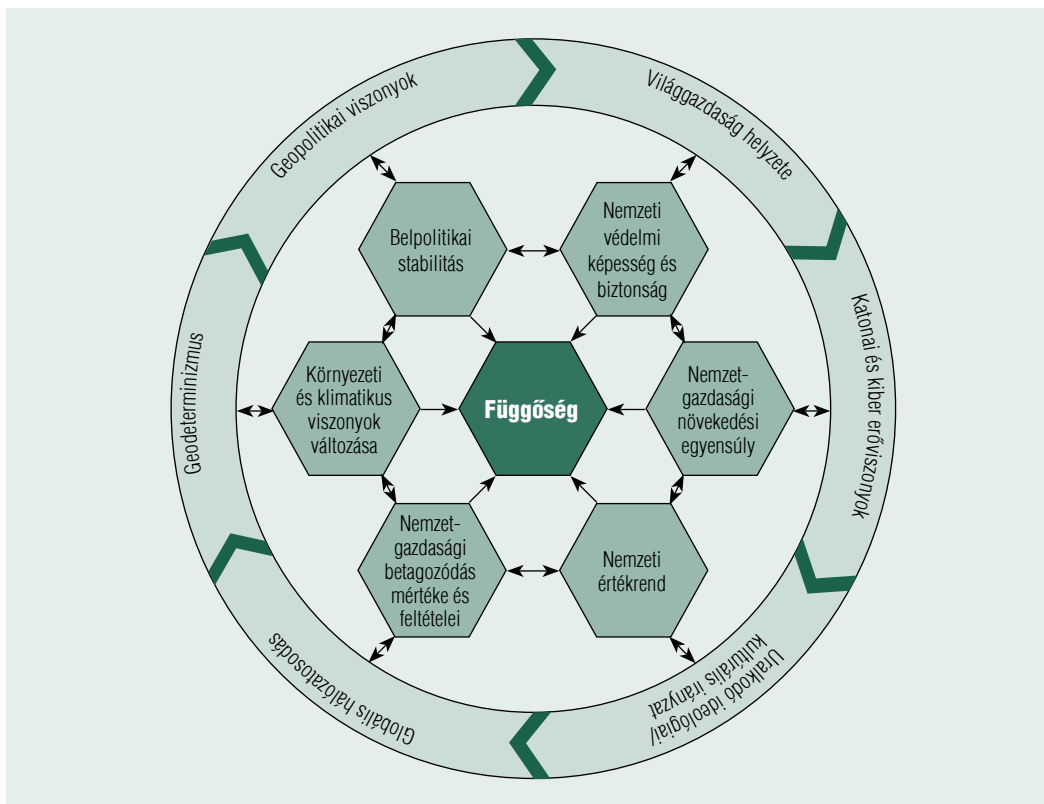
Geopolitikai viszonyok

Világgazdaság helyzete

Katonai és kiber erőviszonyok

Uralkodó ideológiai/ kulturális irányzat

Globális hálózatosodás

Geodeterminizmus

Belpolitikai stabilitás

Nemzeti védelmi képesség és biztonság

Környezeti és klimatikus viszonyok változása

Függőség

Nemzetgazdasági növekedési egyensúly

Nemzetgazdasági betagozódás mértéke és feltételei

Nemzeti értékrend